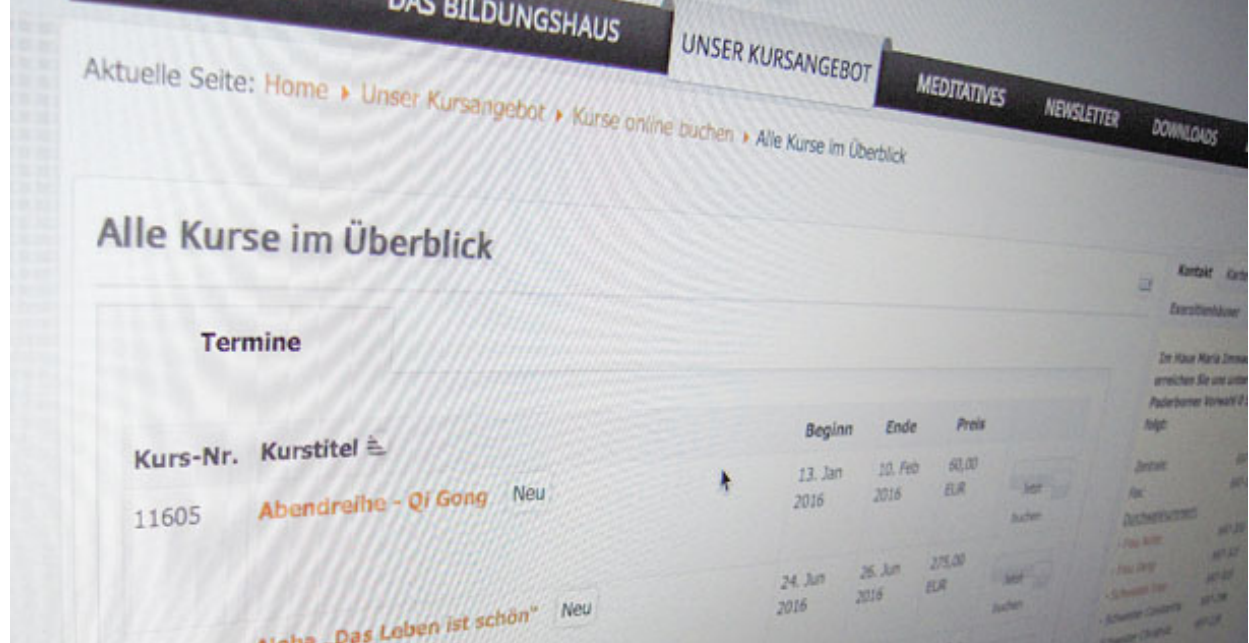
DAS BILDUNGSHAUS | UNSER KURSANGEBOT | MEDITATIVES | NEWSLETTER | DOWNLOADS

Aktuelle Seite: Home ▸ Unser Kursangebot ▸ Kurse online buchen ▸ Alle Kurse im Überblick

Alle Kurse im Überblick

Termine

| Kurs-Nr. | Kurstitel | | Beginn | Ende | Preis | |
|---|---|---|---|---|---|---|
| 11605 | Abendreihe - Qi Gong | Neu | 13. Jan 2016 | 10. Feb 2016 | 60,00 EUR | Jetzt buchen |
| | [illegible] „Das Leben ist schön" | Neu | 24. Jun 2016 | 26. Jun 2016 | 275,00 EUR | Jetzt buchen |

Kontakt Karte

Exerzitienhäuser

Im Haus Maria Immaculata erreichen Sie uns unter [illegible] Paderborner Vorwahl 0 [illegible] folgt:

Zentrale: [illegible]
Fax: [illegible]
Durchwahlnummern:
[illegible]